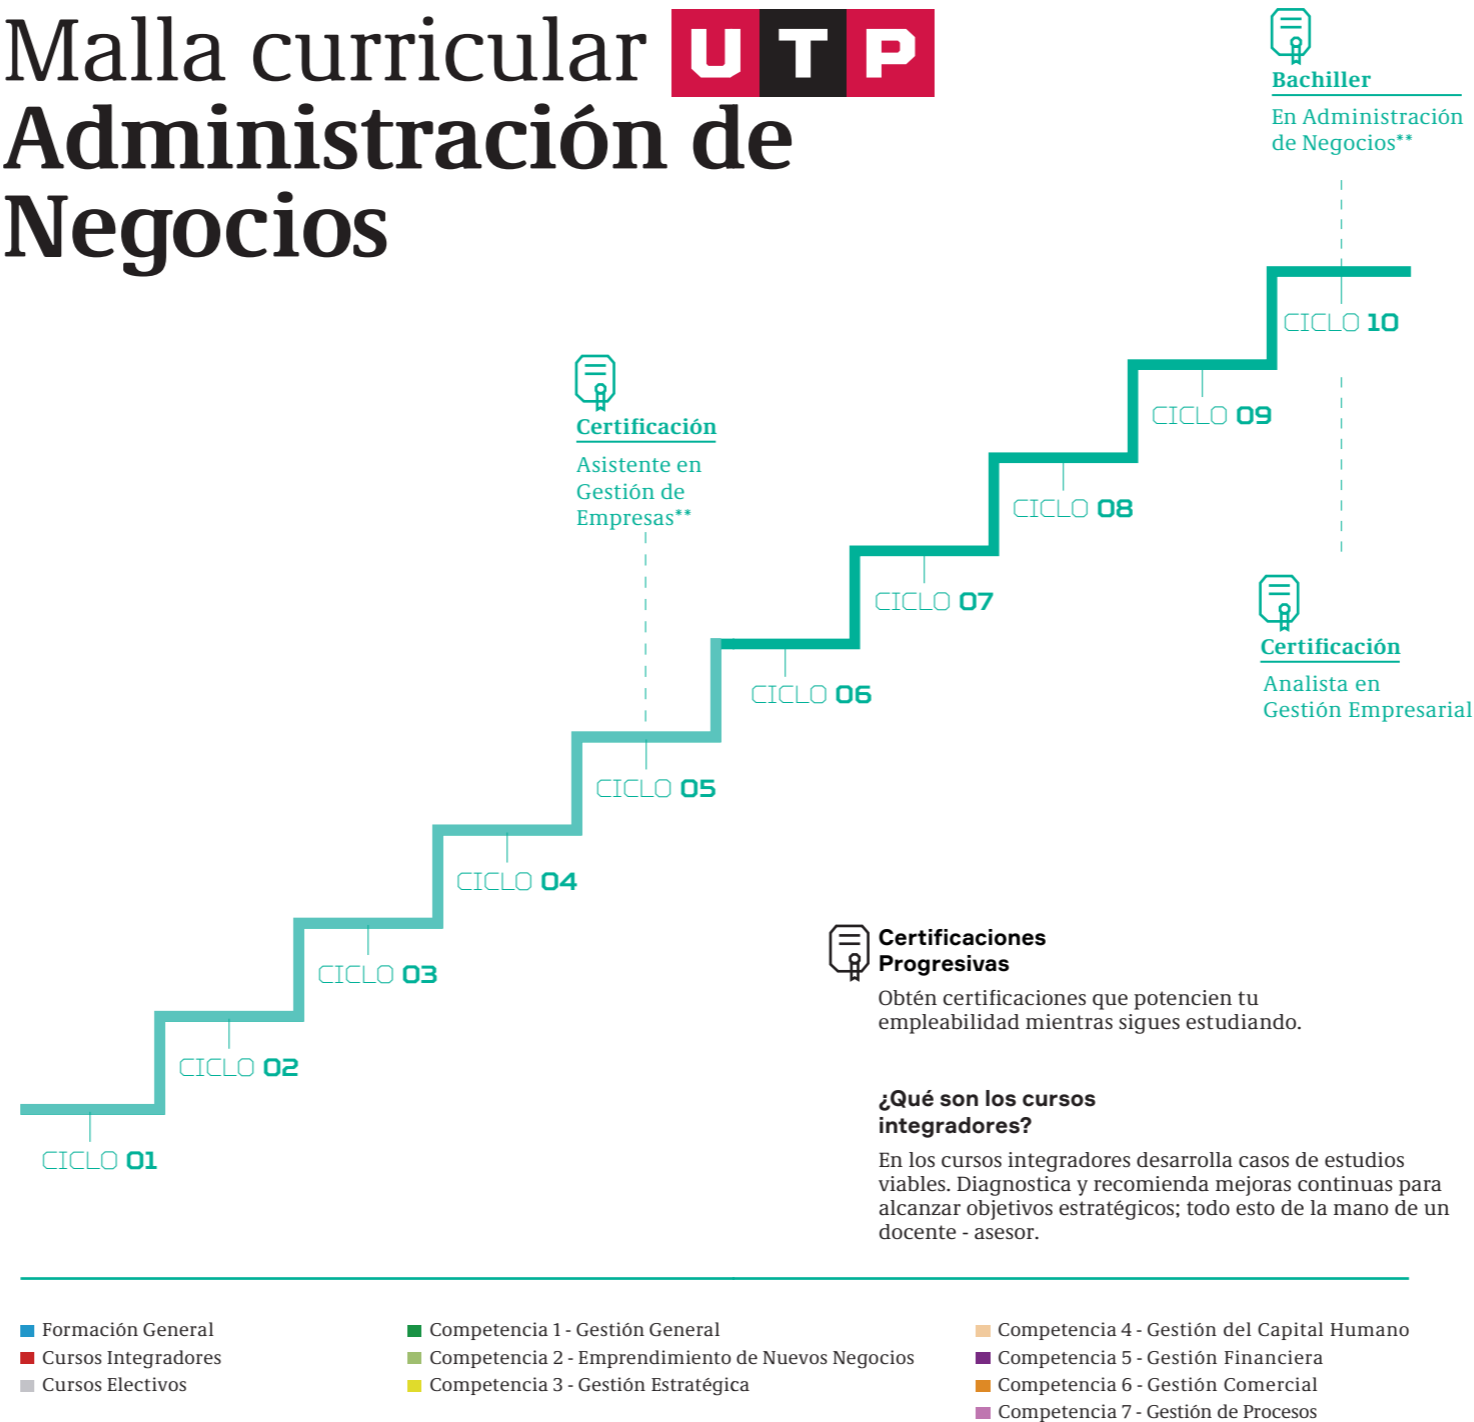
Malla curricular UTP
Administración de Negocios

Bachiller
En Administración de Negocios**

CICLO 10

CICLO 09

Certificación
Asistente en Gestión de Empresas**

CICLO 08

CICLO 07

Certificación
Analista en Gestión Empresarial

CICLO 06

CICLO 05

CICLO 04

CICLO 03

CICLO 02

CICLO 01

Certificaciones Progresivas
Obtén certificaciones que potencien tu empleabilidad mientras sigues estudiando.

¿Qué son los cursos integradores?
En los cursos integradores desarrolla casos de estudios viables. Diagnostica y recomienda mejoras continuas para alcanzar objetivos estratégicos; todo esto de la mano de un docente - asesor.

Formación General
Cursos Integradores
Cursos Electivos

Competencia 1 - Gestión General
Competencia 2 - Emprendimiento de Nuevos Negocios
Competencia 3 - Gestión Estratégica

Competencia 4 - Gestión del Capital Humano
Competencia 5 - Gestión Financiera
Competencia 6 - Gestión Comercial
Competencia 7 - Gestión de Procesos